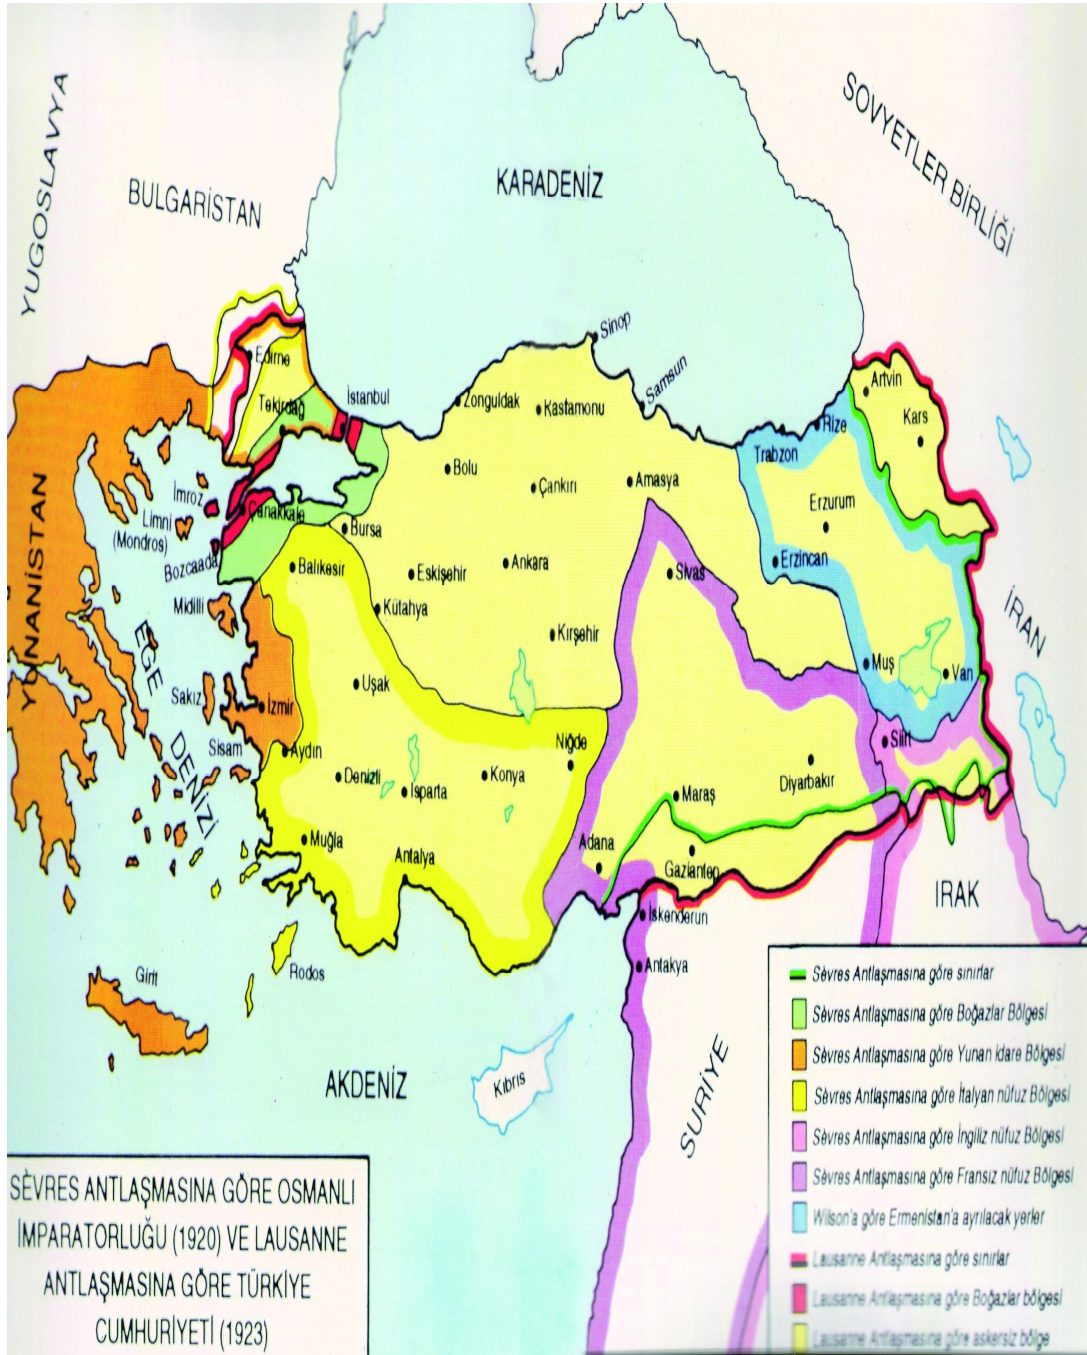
YUGOSLAVYA

BULGARİSTAN

KARADENİZ

SOVYETLER BİRLİĞİ

YUNANİSTAN

EGE DENİZİ

İRAN

IRAK

SURİYE

AKDENİZ

Edirne
Tekirdağ
İstanbul
İmroz
Limni (Mondros)
Çanakkale
Bozcaada
Midilli
Bursa
Balıkesir
Sakız
İzmir
Sisam
Aydın
Muğla
Rodos
Girit
Zonguldak
Kastamonu
Sinop
Samsun
Bolu
Çankırı
Amasya
Eskişehir
Ankara
Kütahya
Kırşehir
Uşak
Denizli
Isparta
Konya
Niğde
Antalya
Artvin
Rize
Kars
Trabzon
Erzurum
Erzincan
Sivas
Muş
Van
Siirt
Diyarbakır
Maraş
Adana
Gaziantep
İskenderun
Antakya
Kıbrıs

Sèvres Antlaşmasına göre sınırlar
Sèvres Antlaşmasına göre Boğazlar Bölgesi
Sèvres Antlaşmasına göre Yunan idare Bölgesi
Sèvres Antlaşmasına göre İtalyan nüfuz Bölgesi
Sèvres Antlaşmasına göre İngiliz nüfuz Bölgesi
Sèvres Antlaşmasına göre Fransız nüfuz Bölgesi
Wilson'a göre Ermenistan'a ayrılacak yerler
Lausanne Antlaşmasına göre sınırlar
Lausanne Antlaşmasına göre Boğazlar bölgesi
Lausanne Antlaşmasına göre askersiz bölge

SÈVRES ANTLAŞMASINA GÖRE OSMANLI İMPARATORLUĞU (1920) VE LAUSANNE ANTLAŞMASINA GÖRE TÜRKİYE CUMHURİYETİ (1923)